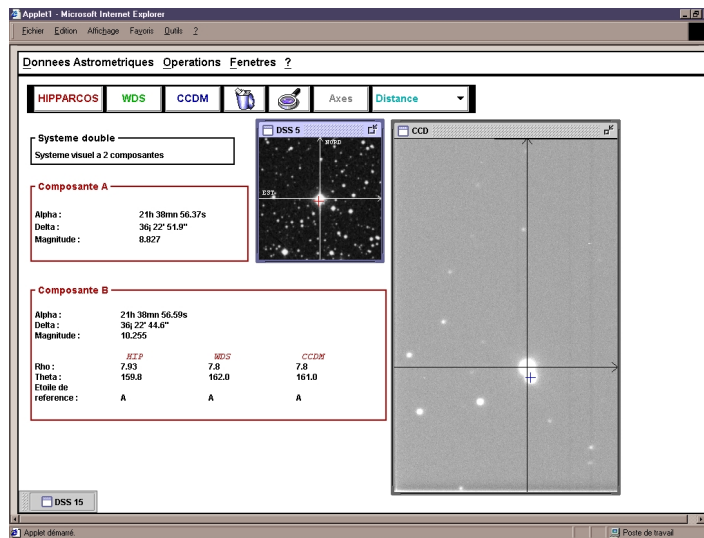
Applet1 - Microsoft Internet Explorer

Fichier Edition Affichage Favoris Outils ?

Donnees Astrometriques Operations Fenetres ?

HIPPARCOS WDS CCDM Axes Distance

Systeme double
Systeme visuel a 2 composantes

DSS 5

NORD

EST

CCD

Composante A

Alpha : 21h 38mn 56.37s
Delta : 36j 22' 51.9"
Magnitude : 8.827

Composante B

Alpha : 21h 38mn 56.59s
Delta : 36j 22' 44.6"
Magnitude : 10.255

| | HIP | WDS | CCDM |
|---|---|---|---|
| Rho : | 7.93 | 7.8 | 7.8 |
| Theta : | 159.8 | 162.0 | 161.0 |
| Etoile de reference : | A | A | A |

DSS 15

Applet démarré.

Poste de travail